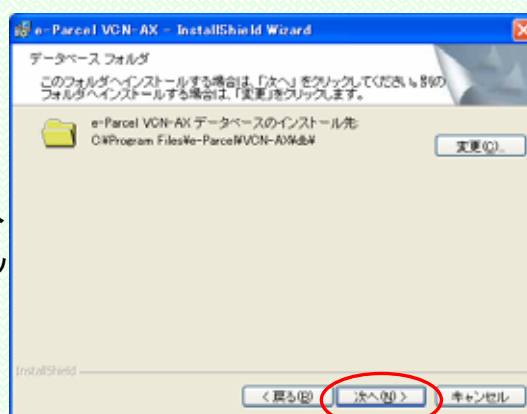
e-Parcel VCN-AX - InstallShield Wizard

データベース フォルダ

このフォルダへインストールする場合は、「次へ」をクリックしてください。別のフォルダへインストールする場合は、「変更」をクリックします。

e-Parcel VCN-AX データベースのインストール先:
C:¥Program Files¥e-Parcel¥VCN-AX¥db¥

変更(C)...

InstallShield

< 戻る(B)

次へ(N) >

キャンセル